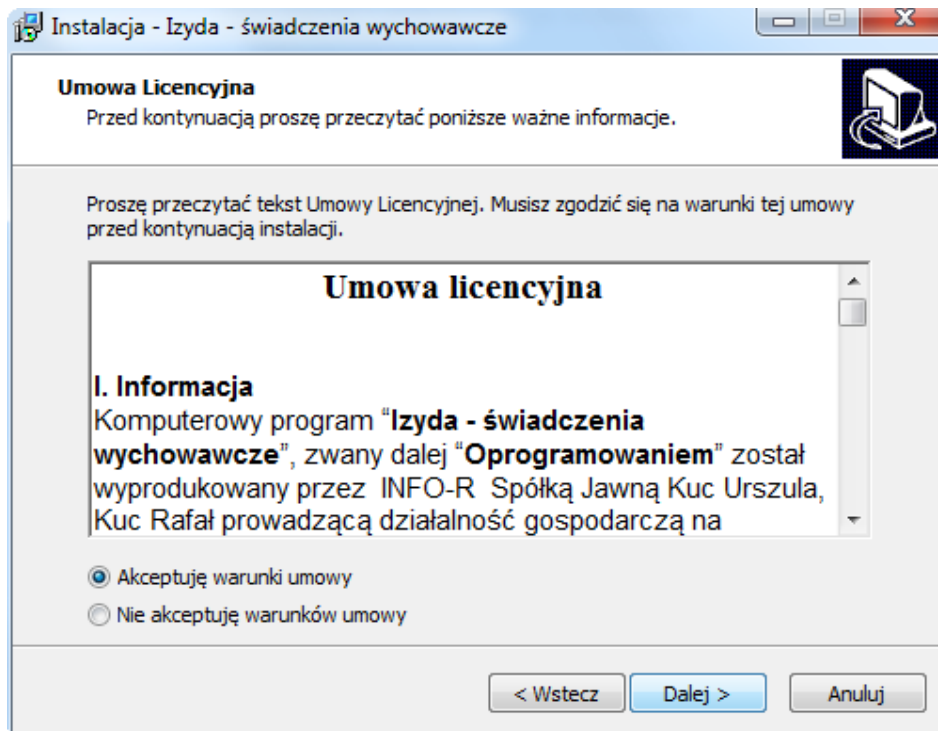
Instalacja - Izyda - świadczenia wychowawcze

Umowa Licencyjna
Przed kontynuacją proszę przeczytać poniższe ważne informacje.

Proszę przeczytać tekst Umowy Licencyjnej. Musisz zgodzić się na warunki tej umowy przed kontynuacją instalacji.

Umowa licencyjna

I. Informacja
Komputerowy program "Izyda - świadczenia wychowawcze", zwany dalej "Oprogramowaniem" został wyprodukowany przez INFO-R Spółką Jawną Kuc Urszula, Kuc Rafał prowadzącą działalność gospodarczą na

Akceptuję warunki umowy
Nie akceptuję warunków umowy

< Wstecz
Dalej >
Anuluj